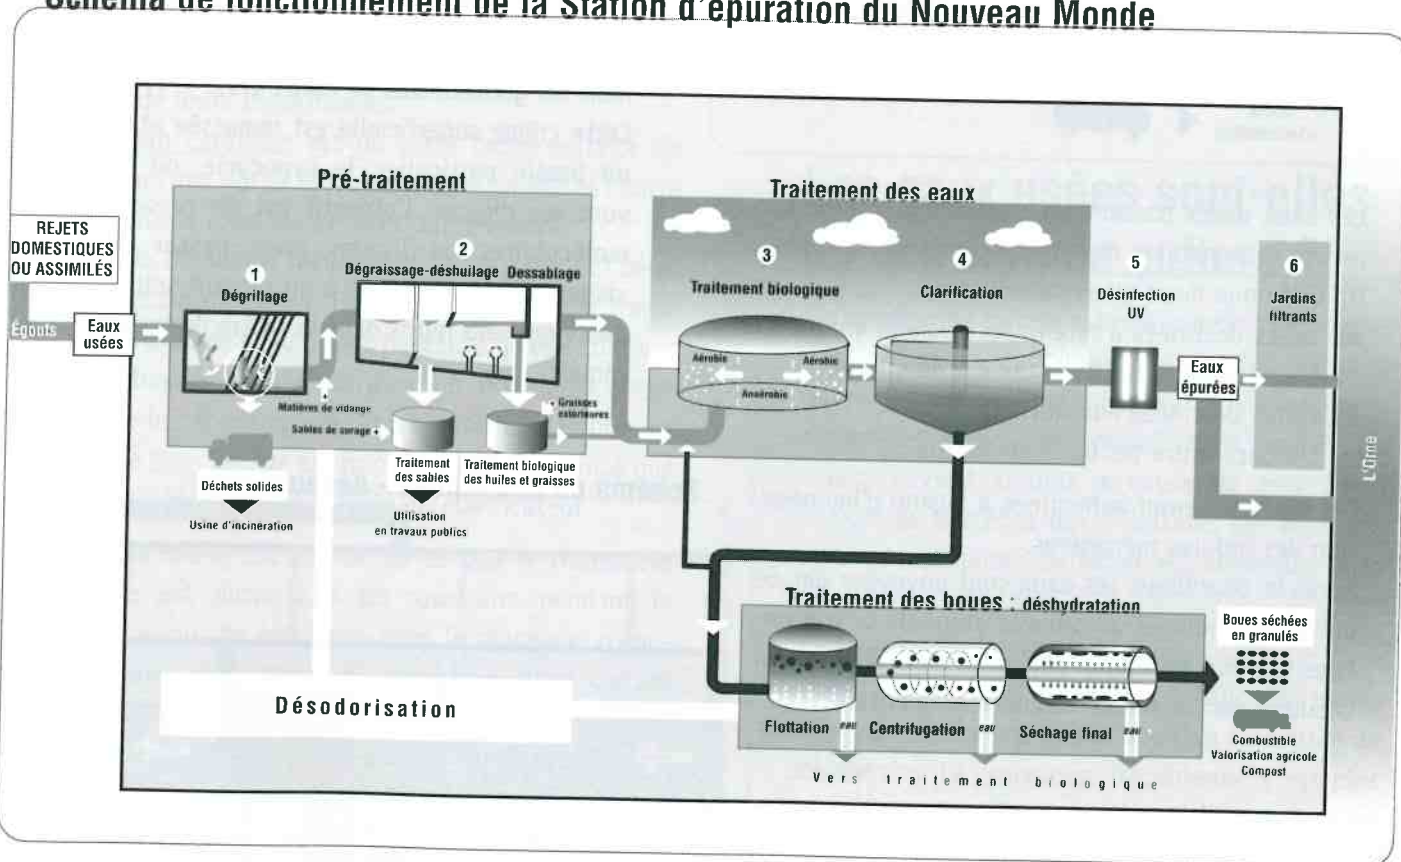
Schéma de fonctionnement de la Station d'épuration du Nouveau Monde

REJETS DOMESTIQUES OU ASSIMILÉS

Égouts

Eaux usées

Pré-traitement

1
Dégrillage

2
Dégraissage-déshuilage Dessablage

Matières de vidange

Sables de curage

Graisses extérieures

Déchets solides

Usine d'incinération

Traitement des sables

Utilisation en travaux publics

Traitement biologique des huiles et graisses

Traitement des eaux

3
Traitement biologique

Aérobie

Aérobie

Anaérobie

4
Clarification

5
Désinfection UV

Eaux épurées

6
Jardins filtrants

L'Orne

Traitement des boues : déshydratation

Flottation

eau

Centrifugation

eau

Séchage final

eau

Boues séchées en granulés

Combustible
Valorisation agricole
Compost

Vers traitement biologique

Désodorisation